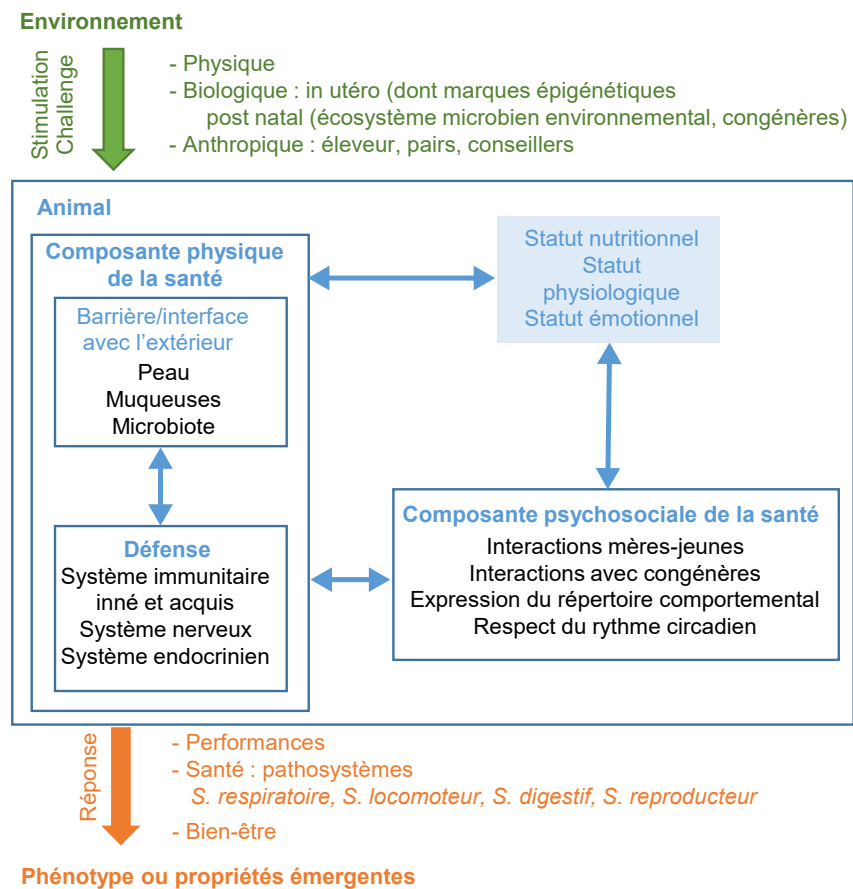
Environnement

Stimulation
Challenge

- Physique
- Biologique : in utéro (dont marques épigénétiques
post natal (écosystème microbien environnemental, congénères)
- Anthropique : éleveur, pairs, conseillers

Animal

Composante physique de la santé

Barrière/interface avec l'extérieur
Peau
Muqueuses
Microbiote

Défense
Système immunitaire inné et acquis
Système nerveux
Système endocrinien

Statut nutritionnel
Statut physiologique
Statut émotionnel

Composante psychosociale de la santé
Interactions mères-jeunes
Interactions avec congénères
Expression du répertoire comportemental
Respect du rythme circadien

Réponse

- Performances
- Santé : pathosystèmes
S. respiratoire, S. locomoteur, S. digestif, S. reproducteur
- Bien-être

Phénotype ou propriétés émergentes